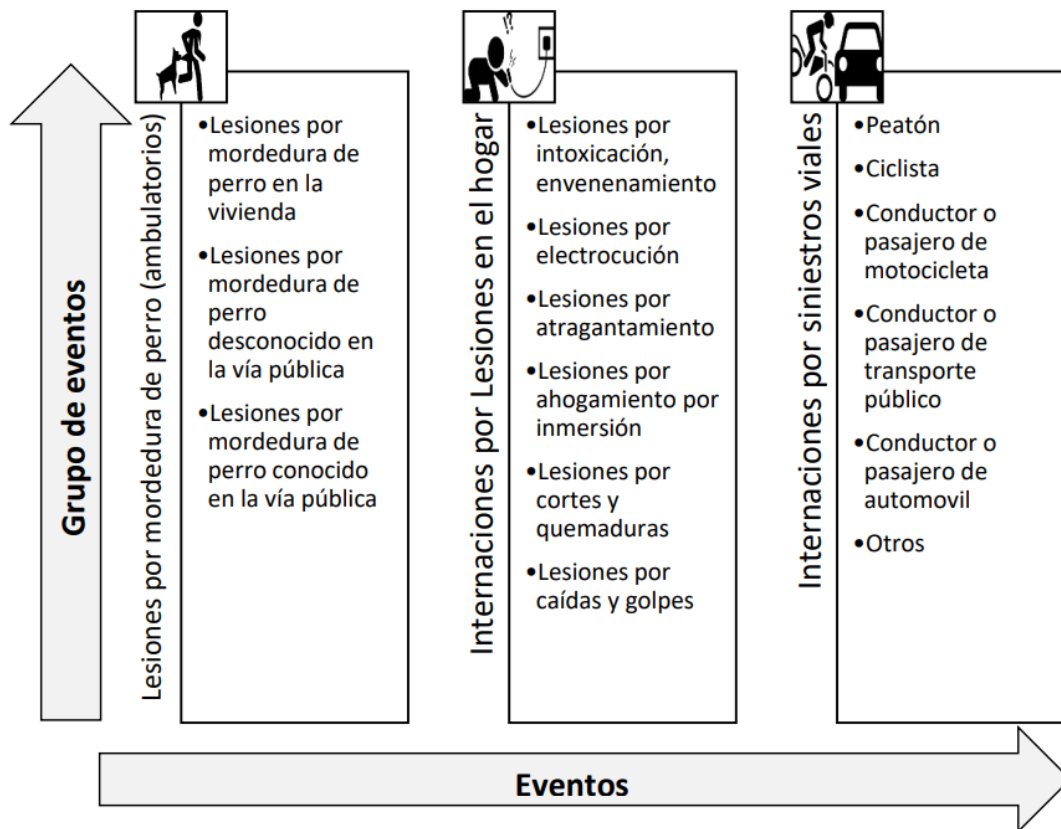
Grupo de eventos

Lesiones por mordedura de perro (ambulatorios)

•Lesiones por mordedura de perro en la vivienda
•Lesiones por mordedura de perro desconocido en la vía pública
•Lesiones por mordedura de perro conocido en la vía pública

Internaciones por Lesiones en el hogar

•Lesiones por intoxicación, envenenamiento
•Lesiones por electrocución
•Lesiones por atragantamiento
•Lesiones por ahogamiento por inmersión
•Lesiones por cortes y quemaduras
•Lesiones por caídas y golpes

Internaciones por siniestros viales

•Peatón
•Ciclista
•Conductor o pasajero de motocicleta
•Conductor o pasajero de transporte público
•Conductor o pasajero de automovil
•Otros

Eventos